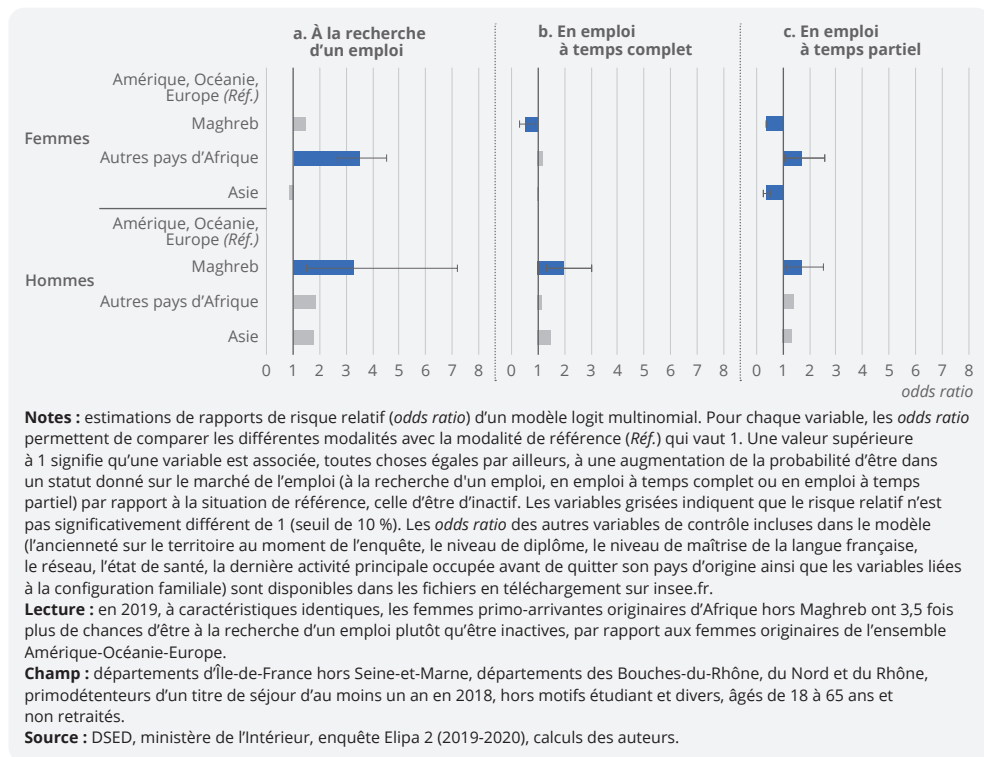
a. À la recherche d'un emploi

b. En emploi à temps complet

c. En emploi à temps partiel

Femmes

Amérique, Océanie, Europe *(Réf.)*

Maghreb

Autres pays d'Afrique

Asie

Hommes

Amérique, Océanie, Europe *(Réf.)*

Maghreb

Autres pays d'Afrique

Asie

0 1 2 3 4 5 6 7 8 0 1 2 3 4 5 6 7 8 0 1 2 3 4 5 6 7 8

odds ratio

**Notes :** estimations de rapports de risque relatif (*odds ratio*) d'un modèle logit multinomial. Pour chaque variable, les *odds ratio* permettent de comparer les différentes modalités avec la modalité de référence (*Réf.*) qui vaut 1. Une valeur supérieure à 1 signifie qu'une variable est associée, toutes choses égales par ailleurs, à une augmentation de la probabilité d'être dans un statut donné sur le marché de l'emploi (à la recherche d'un emploi, en emploi à temps complet ou en emploi à temps partiel) par rapport à la situation de référence, celle d'être d'inactif. Les variables grisées indiquent que le risque relatif n'est pas significativement différent de 1 (seuil de 10 %). Les *odds ratio* des autres variables de contrôle incluses dans le modèle (l'ancienneté sur le territoire au moment de l'enquête, le niveau de diplôme, le niveau de maîtrise de la langue française, le réseau, l'état de santé, la dernière activité principale occupée avant de quitter son pays d'origine ainsi que les variables liées à la configuration familiale) sont disponibles dans les fichiers en téléchargement sur insee.fr.
**Lecture :** en 2019, à caractéristiques identiques, les femmes primo-arrivantes originaires d'Afrique hors Maghreb ont 3,5 fois plus de chances d'être à la recherche d'un emploi plutôt qu'être inactives, par rapport aux femmes originaires de l'ensemble Amérique-Océanie-Europe.
**Champ :** départements d'Île-de-France hors Seine-et-Marne, départements des Bouches-du-Rhône, du Nord et du Rhône, primodétenteurs d'un titre de séjour d'au moins un an en 2018, hors motifs étudiant et divers, âgés de 18 à 65 ans et non retraités.
**Source :** DSED, ministère de l'Intérieur, enquête Elipa 2 (2019-2020), calculs des auteurs.